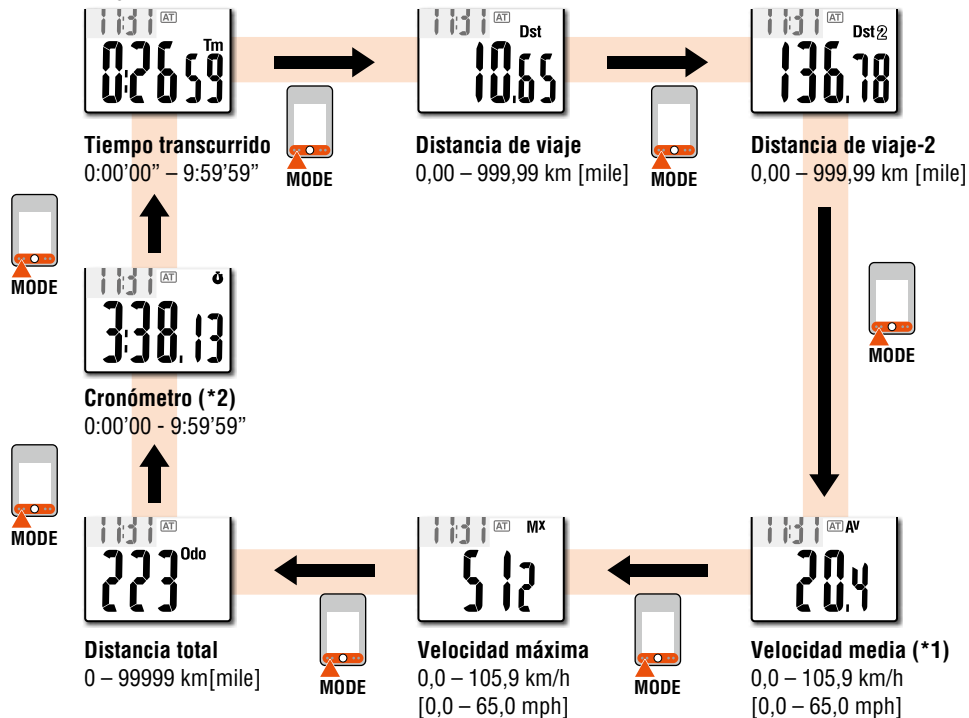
11:31 AT Tm
0:26 59

MODE

Tiempo transcurrido
0:00'00" – 9:59'59"

11:31 AT Dst
10.65

MODE

Distancia de viaje
0,00 – 999,99 km [mile]

11:31 AT Dst2
136.78

Distancia de viaje-2
0,00 – 999,99 km [mile]

MODE

11:31 AT AV
20.4

Velocidad media (*1)
0,0 – 105,9 km/h
[0,0 – 65,0 mph]

MODE

11:31 AT MX
51.2

Velocidad máxima
0,0 – 105,9 km/h
[0,0 – 65,0 mph]

MODE

11:31 AT Odo
223

Distancia total
0 – 99999 km[mile]

MODE

11:31 AT
3:38.13

Cronómetro (*2)
0:00'00 - 9:59'59"

MODE